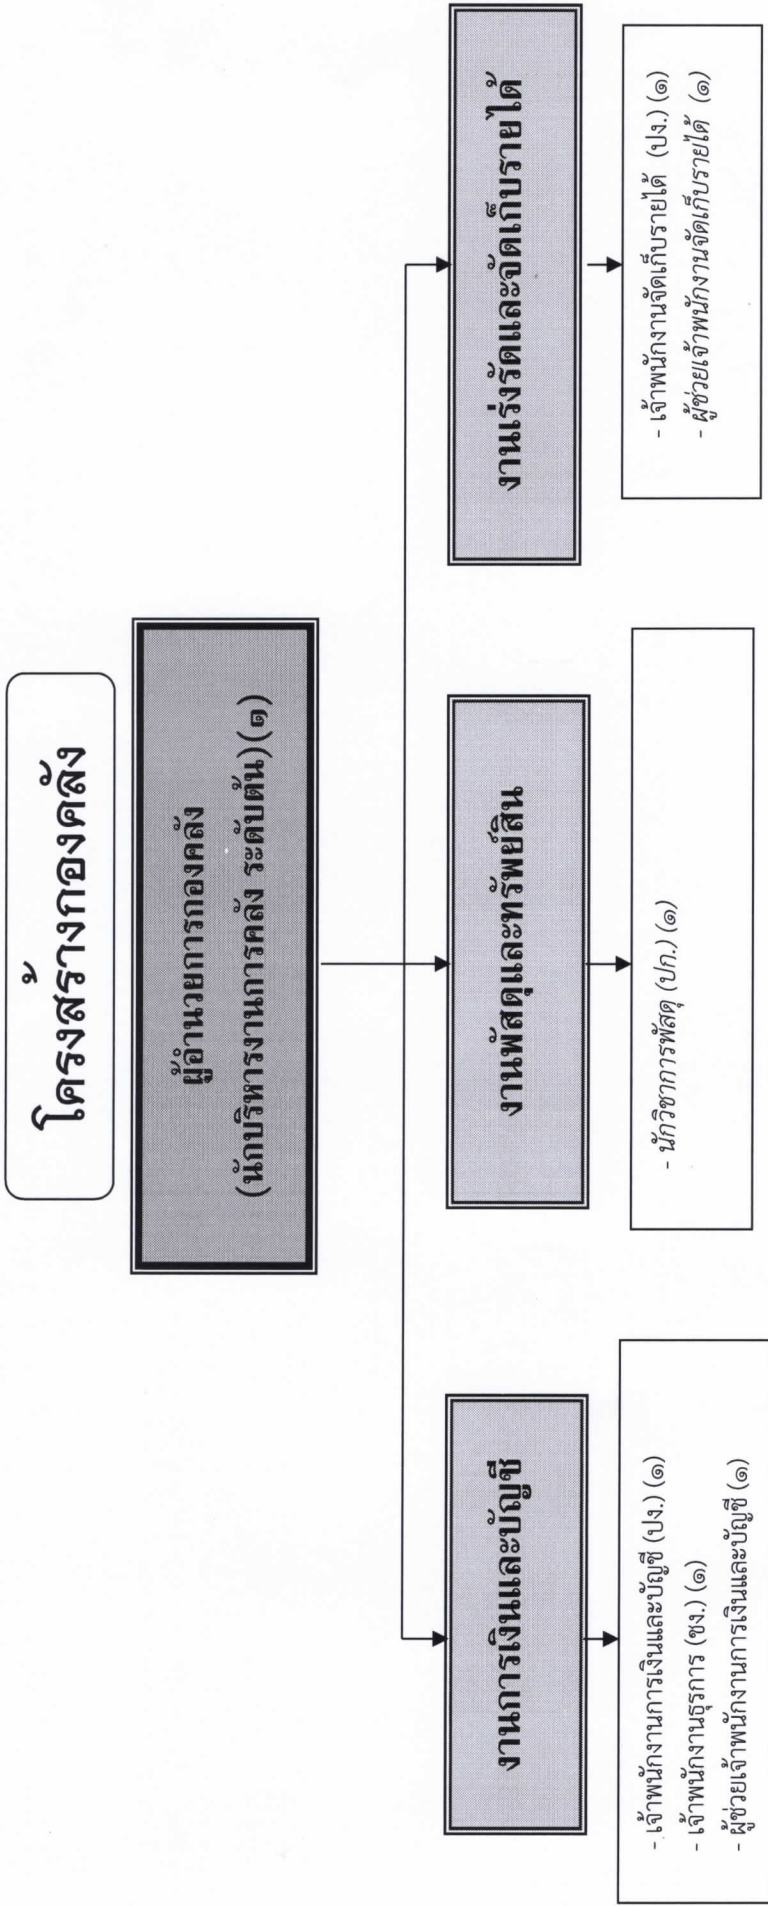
โครงสร้างกองคลัง

ผู้อำนวยการกองคลัง
(นักบริหารงานการคลัง ระดับต้น) (๑)

งานการเงินและบัญชี

- เจ้าพนักงานการเงินและบัญชี (ปง.) (๑)
- เจ้าพนักงานธุรการ (ชง.) (๑)
- ผู้ช่วยเจ้าพนักงานการเงินและบัญชี (๑)

งานพัสดุและทรัพย์สิน

- นักวิชาการพัสดุ (ปก.) (๑)

งานเร่งรัดและจัดเก็บรายได้

- เจ้าพนักงานจัดเก็บรายได้ (ปง.) (๑)
- ผู้ช่วยเจ้าพนักงานจัดเก็บรายได้ (๑)